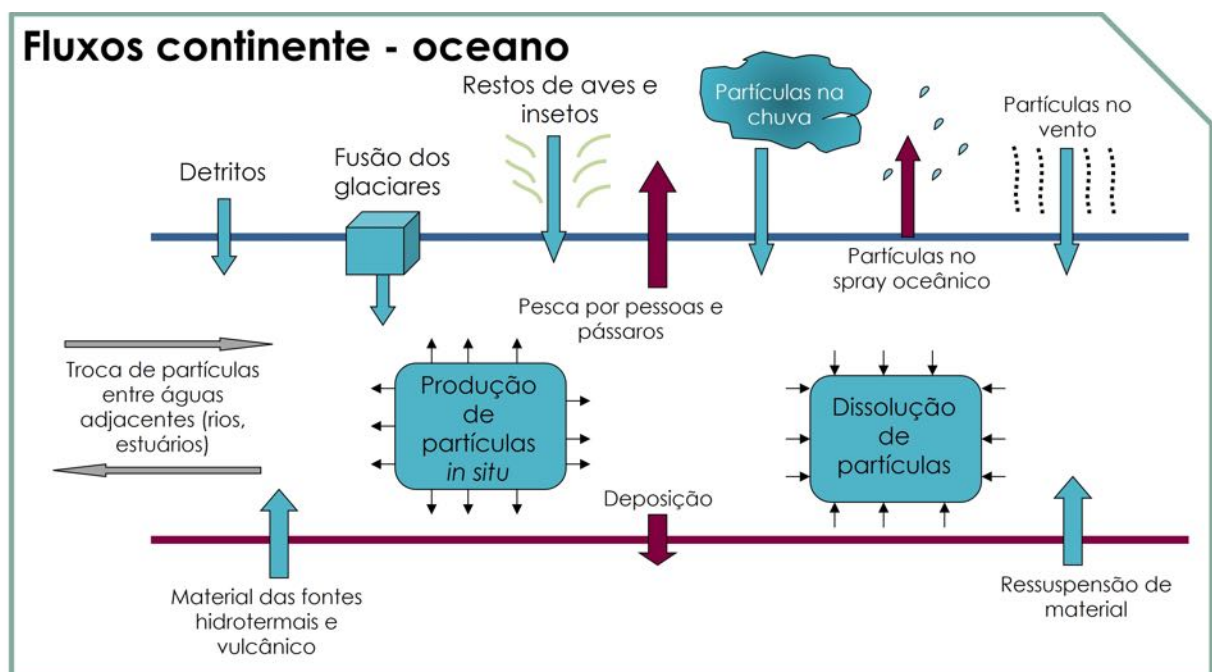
Fluxos continente - oceano

Restos de aves e insetos

Partículas na chuva

Partículas no vento

Detritos

Fusão dos glaciares

Partículas no spray oceânico

Pesca por pessoas e pássaros

Troca de partículas entre águas adjacentes (rios, estuários)

Produção de partículas *in situ*

Dissolução de partículas

Deposição

Material das fontes hidrotermais e vulcânico

Ressuspensão de material